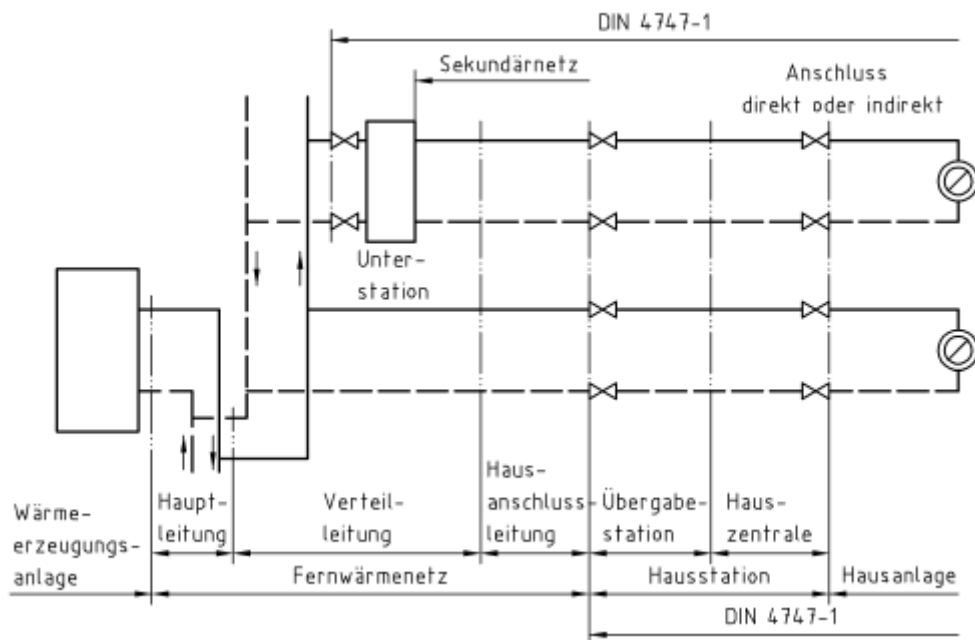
DIN 4747-1

Sekundärnetz

Anschluss direkt oder indirekt

Unterstation

Wärmeerzeugungsanlage

Hauptleitung

Verteilleitung

Hausanschlussleitung

Übergabestation

Hauszentrale

Fernwärmenetz

Hausstation

Hausanlage

DIN 4747-1